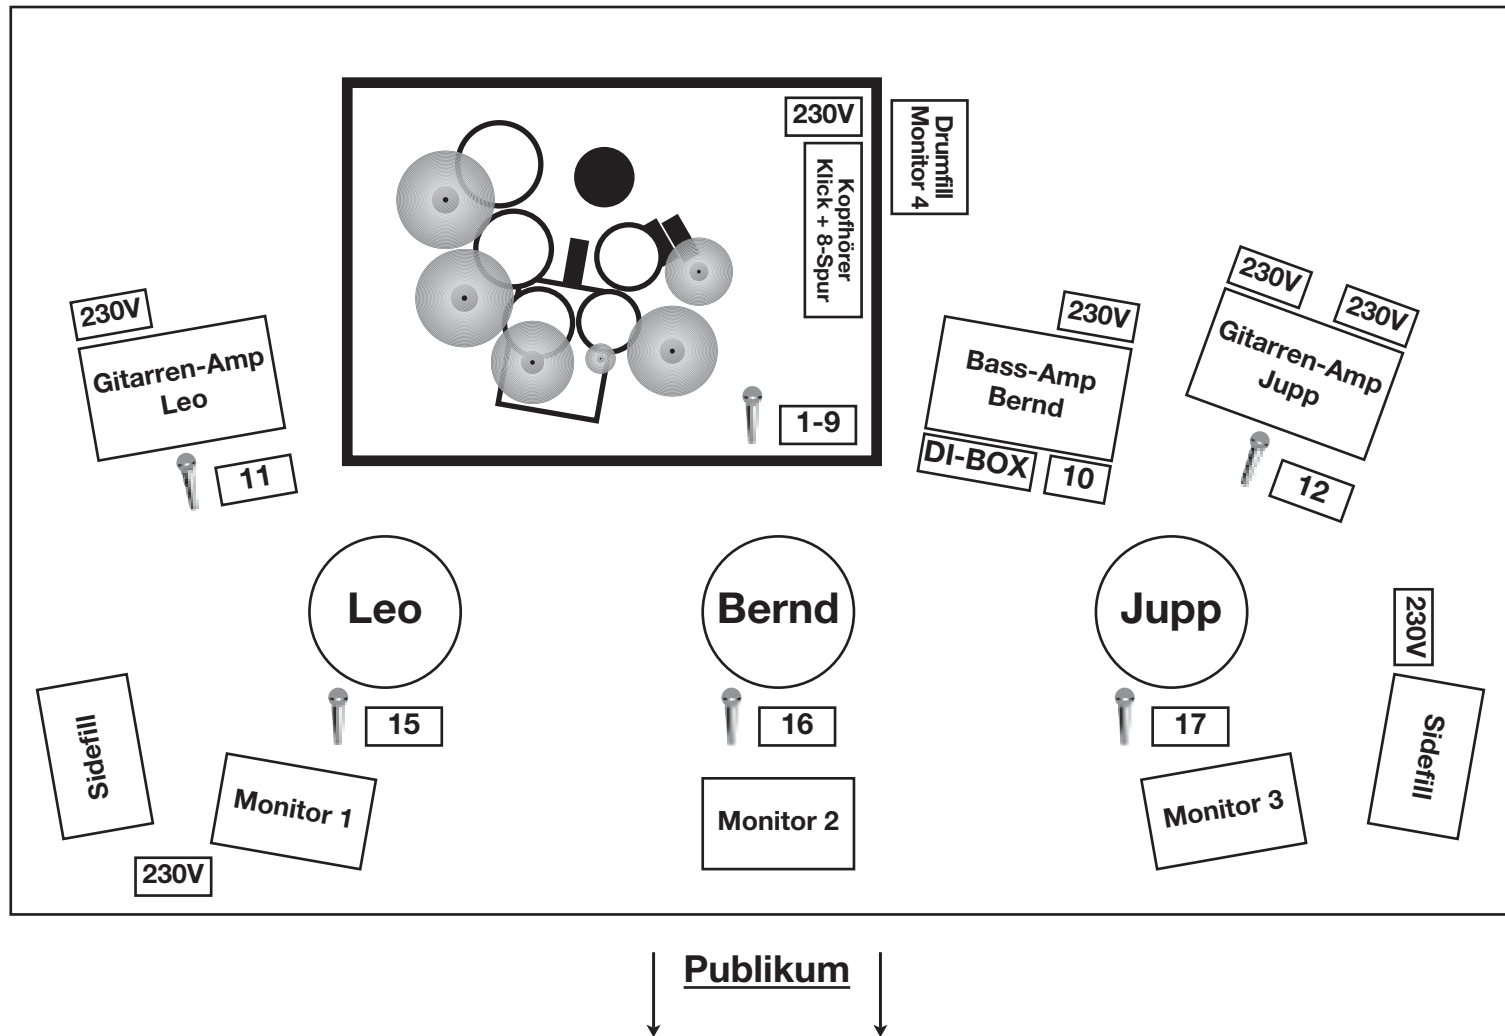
230V

Kopfhörer Klick + 8-Spur

Drumfill Monitor 4

1-9

230V

Gitarren-Amp Leo

11

230V

Bass-Amp Bernd

DI-BOX

10

230V

230V

Gitarren-Amp Jupp

12

Leo

Bernd

Jupp

230V

15

16

17

Sidefill

Monitor 1

Monitor 2

Monitor 3

Sidefill

230V

Publikum